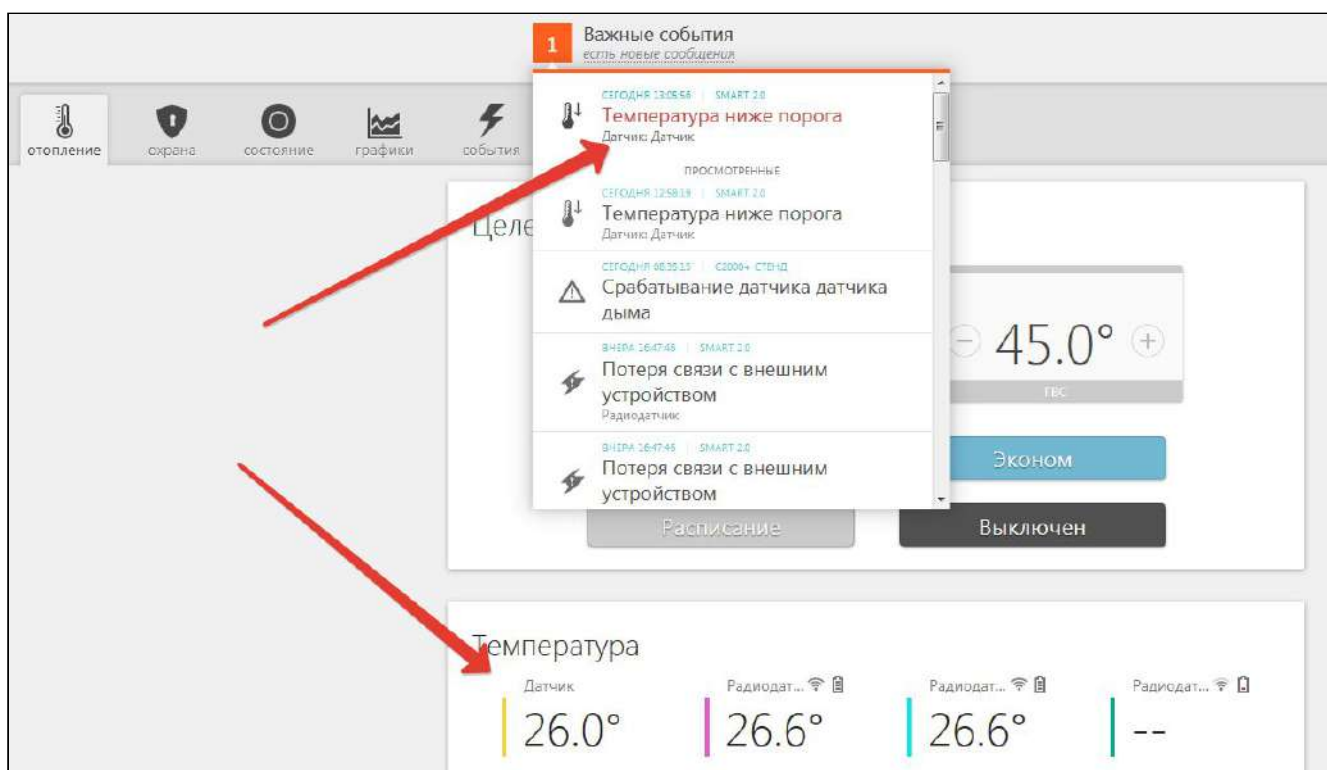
1 Важные события
есть новые сообщения

отопление
охрана
состояние
графики
события

СЕГОДНЯ 13:05:56 | SMART 2.0
Температура ниже порога
Датчик: Датчик

ПРОСМОТРЕННЫЕ

СЕГОДНЯ 12:58:19 | SMART 2.0
Температура ниже порога
Датчик: Датчик

СЕГОДНЯ 08:30:13 | С2000+ СТЕНД
Срабатывание датчика датчика дыма

ВЧЕРА 16:47:46 | SMART 2.0
Потеря связи с внешним устройством
Радиодатчик

ВЧЕРА 16:47:46 | SMART 2.0
Потеря связи с внешним устройством

Целе

45.0°
ГВС

Эконом

Расписание

Выключен

Температура

Датчик
26.0°

Радиодат...
26.6°

Радиодат...
26.6°

Радиодат...
--